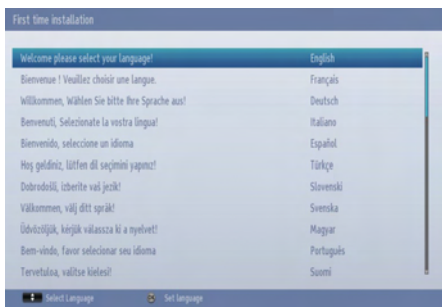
First time installation

| | |
|---|---|
| Welcome please select your language! | English |
| Bienvenue ! Veuillez choisir une langue. | Français |
| Willkommen, Wählen Sie bitte Ihre Sprache aus! | Deutsch |
| Benvenuti, Selezionate la vostra lingua! | Italiano |
| Bienvenido, seleccione un idioma | Español |
| Hoş geldiniz, lütfen dil seçimini yapınız! | Türkçe |
| Dobrodošli, izberite vaš jezik! | Slovenski |
| Välkommen, välj ditt språk! | Svenska |
| Üdvözöljük, kérjük válassza ki a nyelvet! | Magyar |
| Bem-vindo, favor selecionar seu idioma | Português |
| Tervetuloa, valitse kielesi! | Suomi |

Select Language   Set language